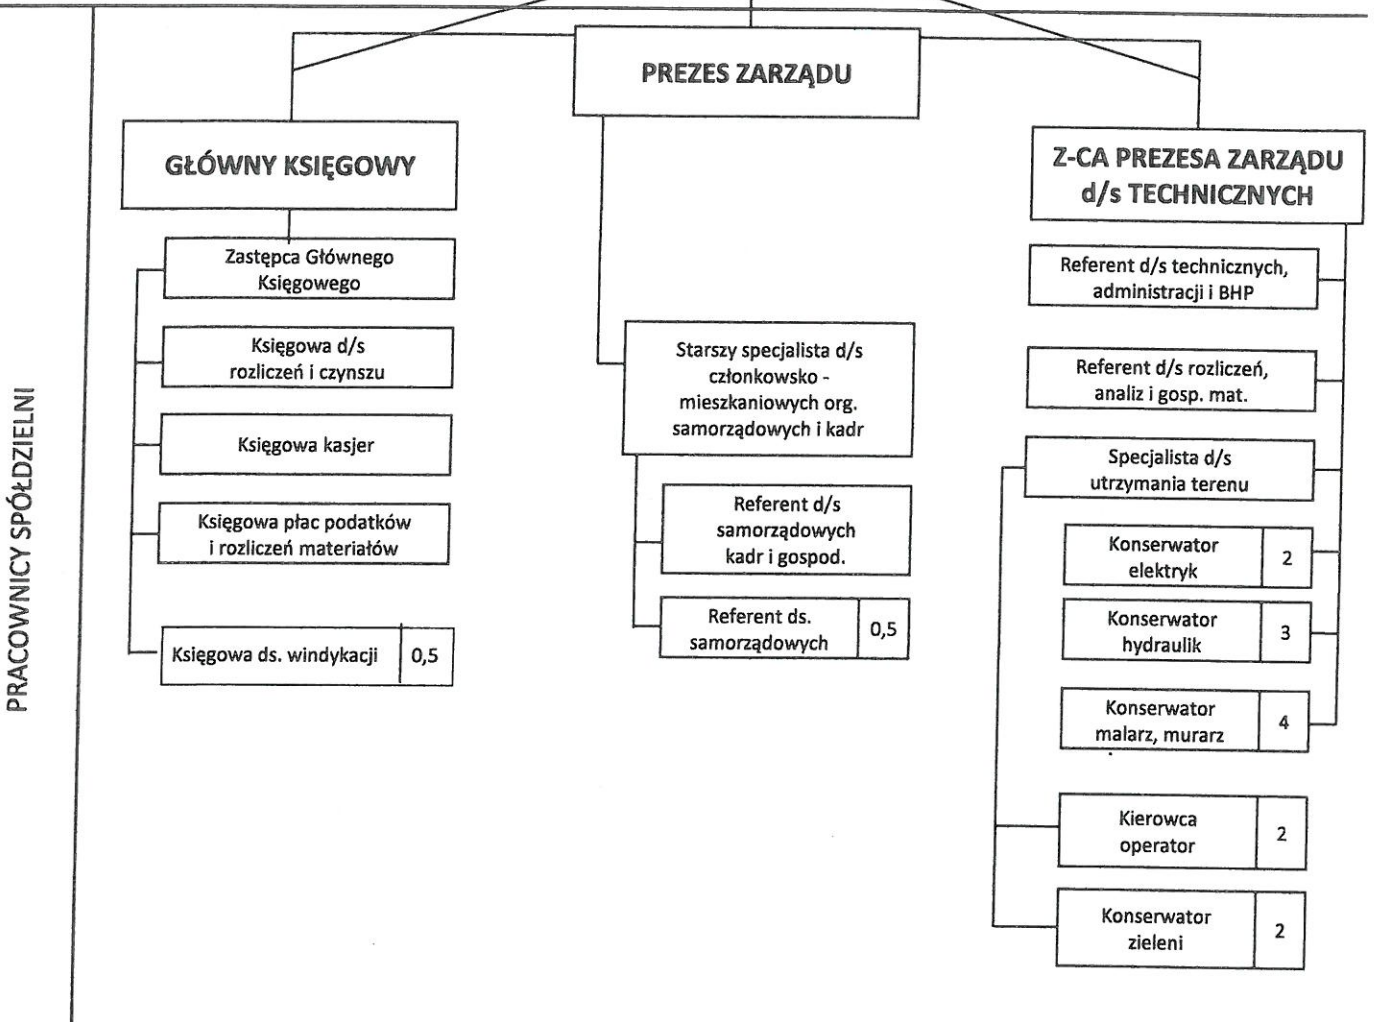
PRACOWNICY SPÓŁDZIELNI

PREZES ZARZĄDU

GŁÓWNY KSIĘGOWY

Zastępca Głównego Księgowego

Księgowa d/s rozliczeń i czynszu

Księgowa kasjer

Księgowa płac podatków i rozliczeń materiałów

Księgowa ds. windykacji 0,5

Starszy specjalista d/s członkowsko - mieszkaniowych org. samorządowych i kadr

Referent d/s samorządowych kadr i gospod.

Referent ds. samorządowych 0,5

Z-CA PREZESA ZARZĄDU d/s TECHNICZNYCH

Referent d/s technicznych, administracji i BHP

Referent d/s rozliczeń, analiz i gosp. mat.

Specjalista d/s utrzymania terenu

Konserwator elektryk 2

Konserwator hydraulik 3

Konserwator malarz, murarz 4

Kierowca operator 2

Konserwator zieleni 2